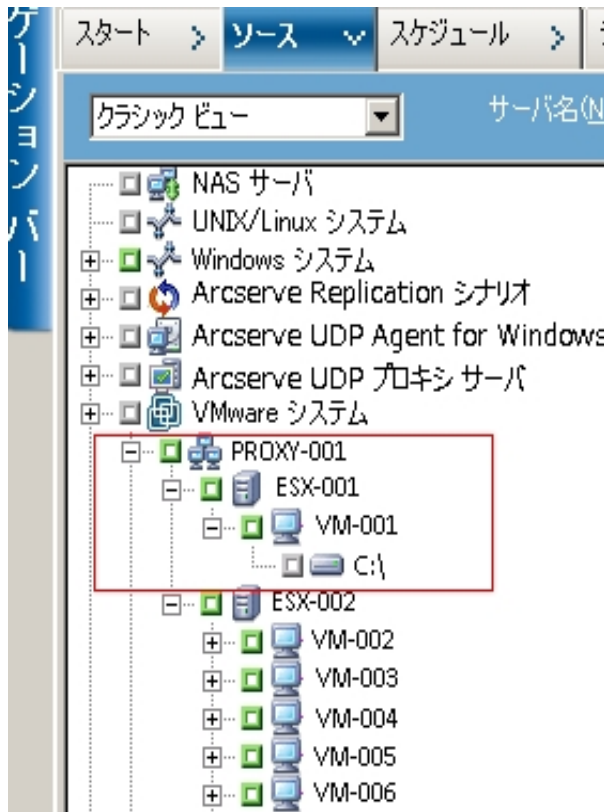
ゲーションバー

スタート

ソース

スケジュール

クラシック ビュー

サーバ名(N

NAS サーバ

UNIX/Linux システム

Windows システム

Arcserve Replication シナリオ

Arcserve UDP Agent for Windows

Arcserve UDP プロキシ サーバ

VMware システム

PROXY-001

ESX-001

VM-001

C:\

ESX-002

VM-002

VM-003

VM-004

VM-005

VM-006